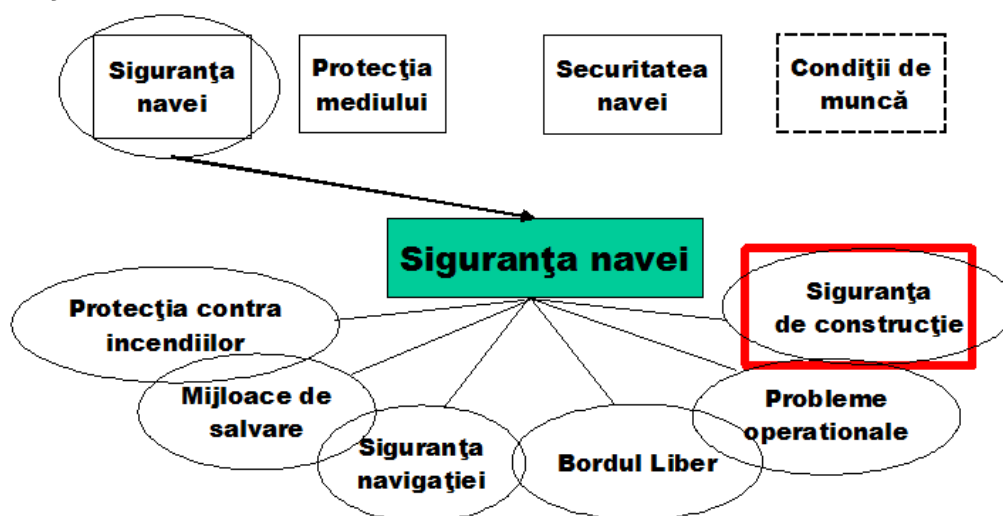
Siguranţa navei

Protecţia mediului

Securitatea navei

Condiţii de muncă

Siguranţa navei

Protecţia contra incendiilor

Siguranţa de construcţie

Mijloace de salvare

Probleme operationale

Siguranţa navigaţiei

Bordul Liber